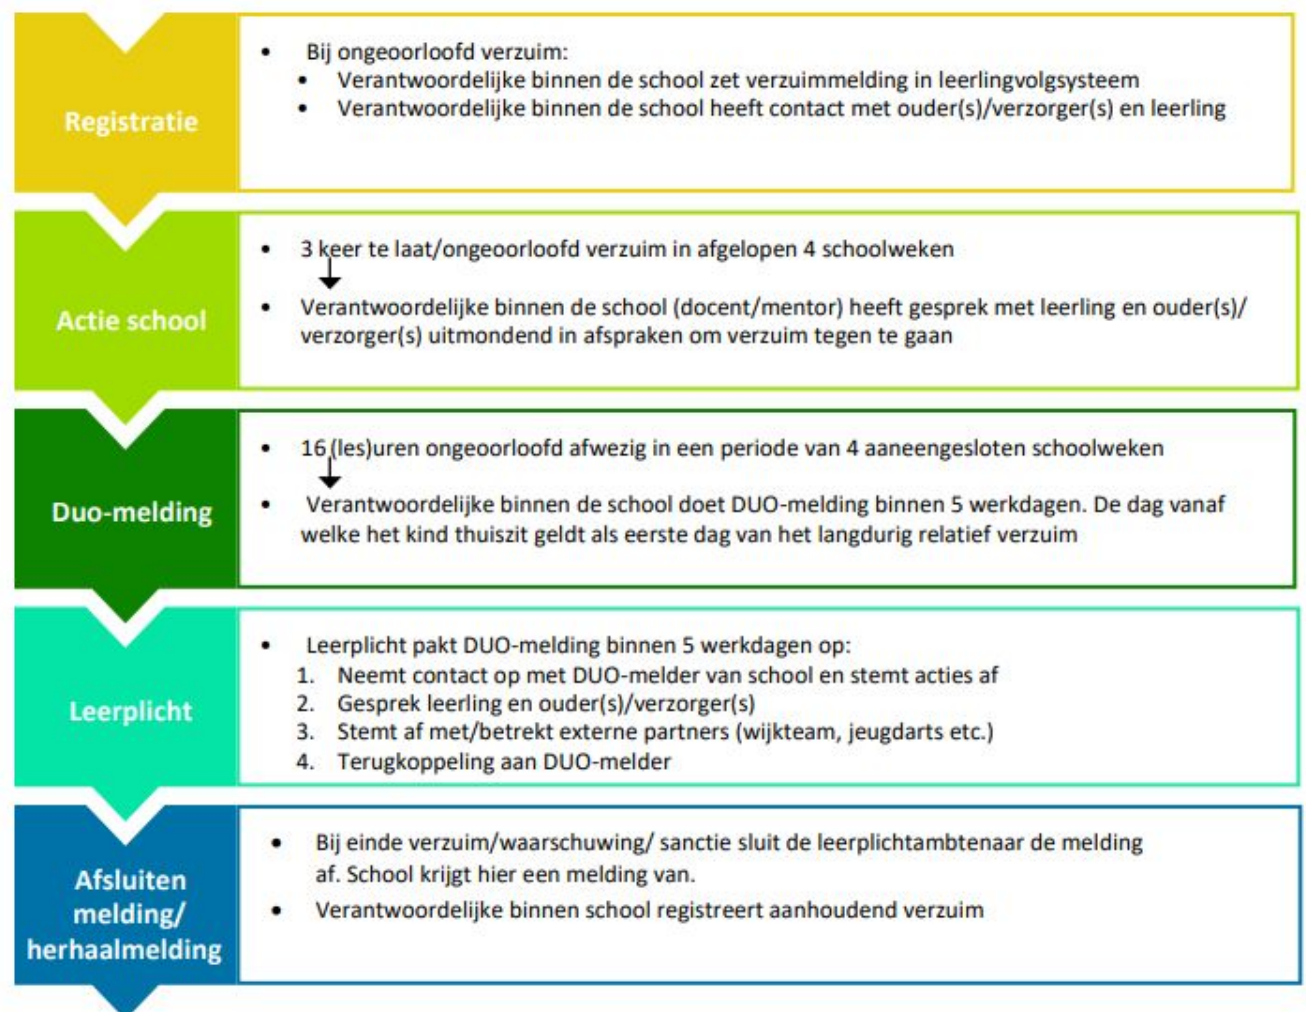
Registratie

- Bij ongeoorloofd verzuim:
  - Verantwoordelijke binnen de school zet verzuimmelding in leerlingvolgsysteem
  - Verantwoordelijke binnen de school heeft contact met ouder(s)/verzorger(s) en leerling

Actie school

- 3 keer te laat/ongeoorloofd verzuim in afgelopen 4 schoolweken
- Verantwoordelijke binnen de school (docent/mentor) heeft gesprek met leerling en ouder(s)/ verzorger(s) uitmondend in afspraken om verzuim tegen te gaan

Duo-melding

- 16 (les)uren ongeoorloofd afwezig in een periode van 4 aaneengesloten schoolweken
- Verantwoordelijke binnen de school doet DUO-melding binnen 5 werkdagen. De dag vanaf welke het kind thuiszit geldt als eerste dag van het langdurig relatief verzuim

Leerplicht

- Leerplicht pakt DUO-melding binnen 5 werkdagen op:
  1. Neemt contact op met DUO-melder van school en stemt acties af
  2. Gesprek leerling en ouder(s)/verzorger(s)
  3. Stemt af met/betrekt externe partners (wijkteam, jeugdarts etc.)
  4. Terugkoppeling aan DUO-melder

Afsluiten melding/ herhaalmelding

- Bij einde verzuim/waarschuwing/ sanctie sluit de leerplichtambtenaar de melding af. School krijgt hier een melding van.
- Verantwoordelijke binnen school registreert aanhoudend verzuim